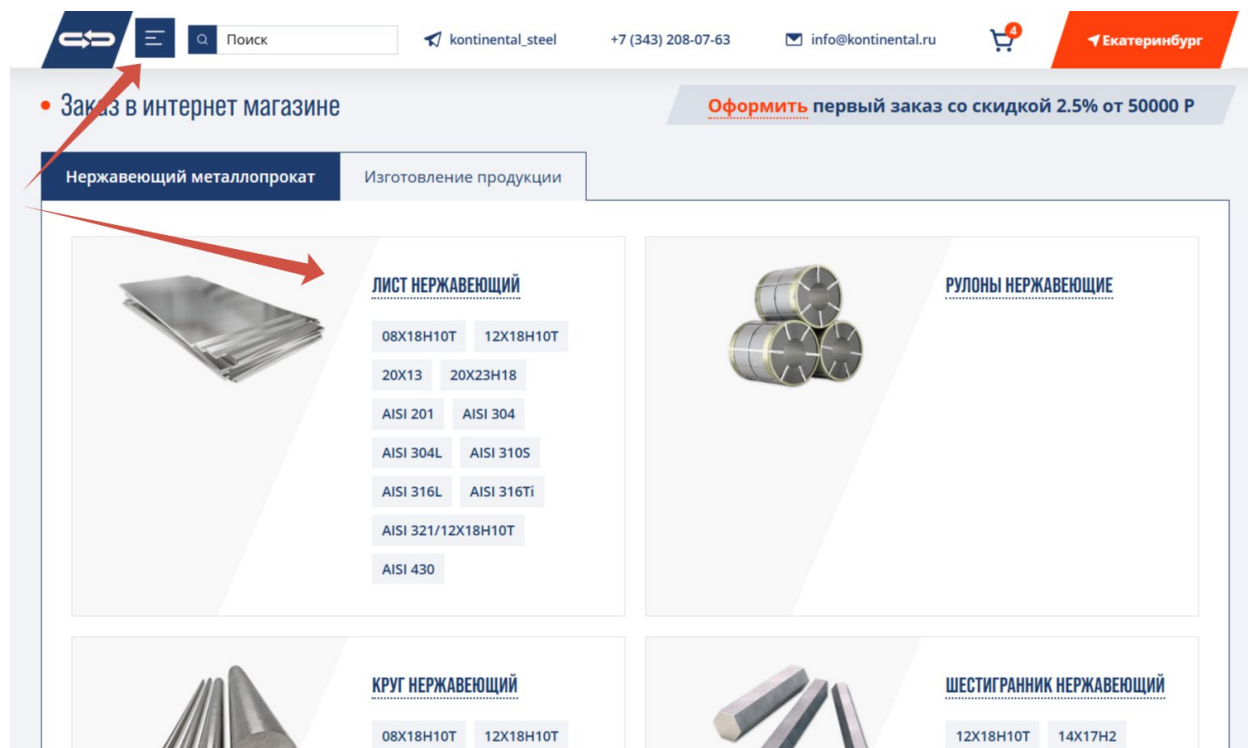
Поиск
kontinental_steel
+7 (343) 208-07-63
info@kontinental.ru
4
Екатеринбург

Заказ в интернет магазине

Оформить первый заказ со скидкой 2.5% от 50000 Р

Нержавеющий металлопрокат
Изготовление продукции

ЛИСТ НЕРЖАВЕЮЩИЙ
08Х18Н10Т
12Х18Н10Т
20Х13
20Х23Н18
AISI 201
AISI 304
AISI 304L
AISI 310S
AISI 316L
AISI 316Ti
AISI 321/12Х18Н10Т
AISI 430

РУЛОНЫ НЕРЖАВЕЮЩИЕ

КРУГ НЕРЖАВЕЮЩИЙ
08Х18Н10Т
12Х18Н10Т

ШЕСТИГРАННИК НЕРЖАВЕЮЩИЙ
12Х18Н10Т
14Х17Н2